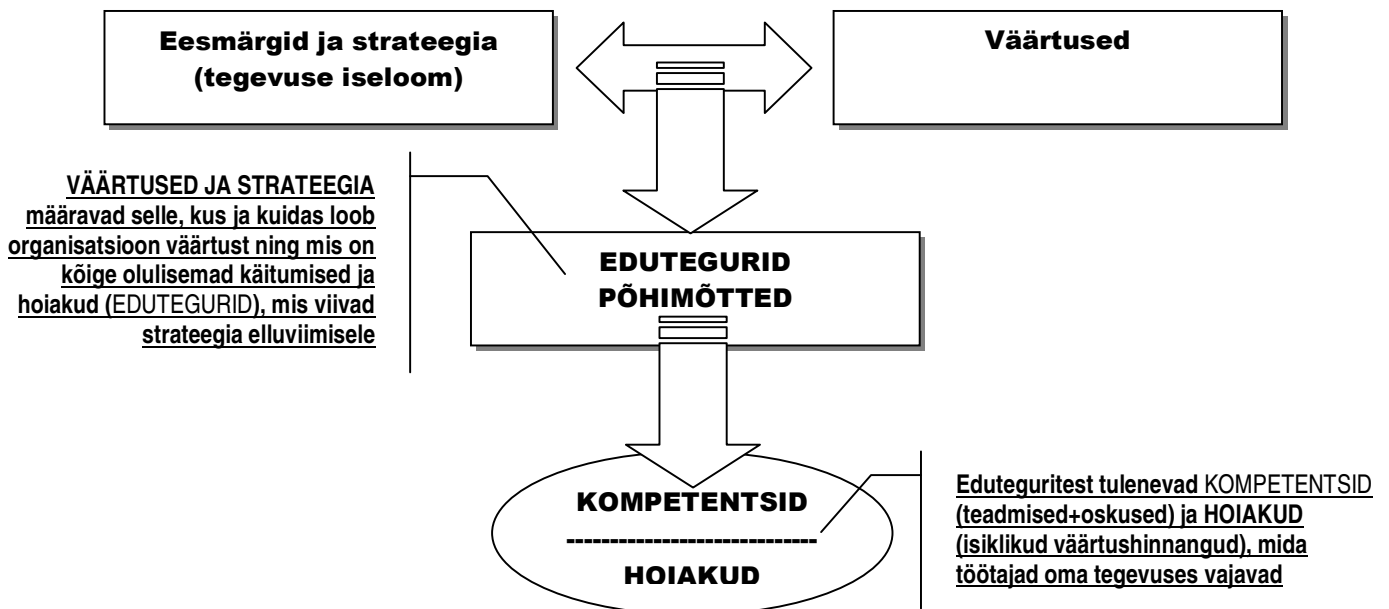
Eesmärgid ja strateegia (tegevuse iseloom)

Väärtused

VÄÄRTUSED JA STRATEEGIA määravad selle, kus ja kuidas loob organisatsioon väärtust ning mis on kõige olulisemad käitumised ja hoiakud (EDUTEGURID), mis viivad strateegia elluviimisele

EDUTEGURID
PÕHIMÕTTED

KOMPETENTSID
-----------------------------
HOIAKUD

Eduteguritest tulenevad KOMPETENTSID (teadmised+oskused) ja HOIAKUD (isiklikud väärtushinnangud), mida töötajad oma tegevuses vajavad